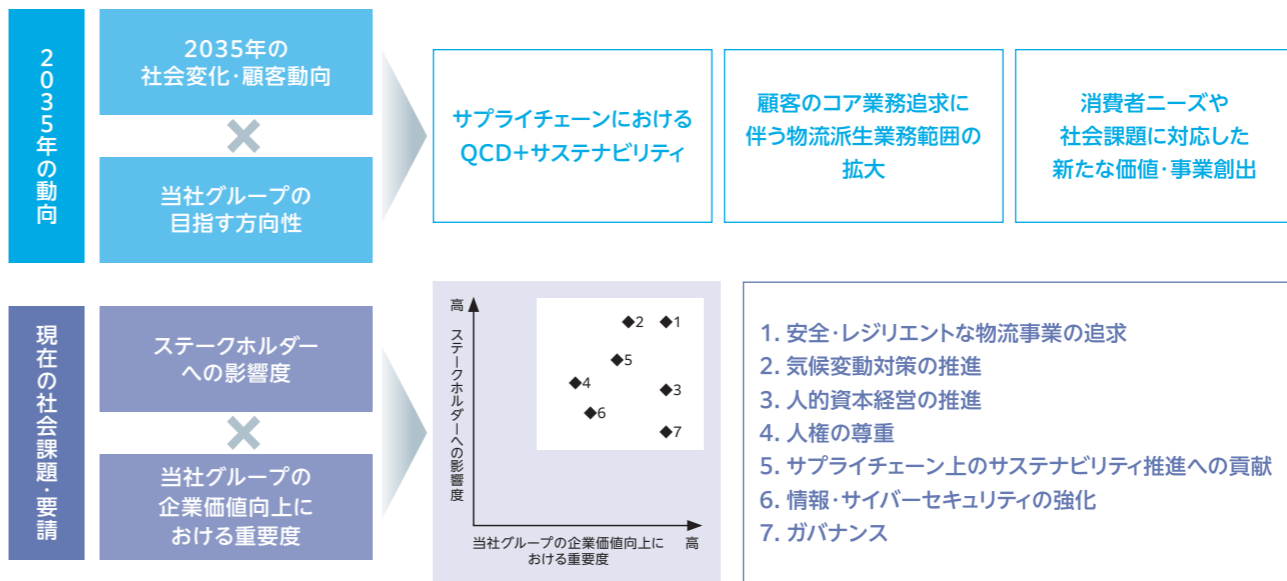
2035年の動向

2035年の社会変化・顧客動向

×

当社グループの目指す方向性

サプライチェーンにおけるQCD+サステナビリティ

顧客のコア業務追求に伴う物流派生業務範囲の拡大

消費者ニーズや社会課題に対応した新たな価値・事業創出

現在の社会課題・要請

ステークホルダーへの影響度

×

当社グループの企業価値向上における重要度

高

ステークホルダーへの影響度

◆2 ◆1
◆5
◆4 ◆3
◆6
◆7

当社グループの企業価値向上における重要度

高

1. 安全・レジリエントな物流事業の追求
2. 気候変動対策の推進
3. 人的資本経営の推進
4. 人権の尊重
5. サプライチェーン上のサステナビリティ推進への貢献
6. 情報・サイバーセキュリティの強化
7. ガバナンス